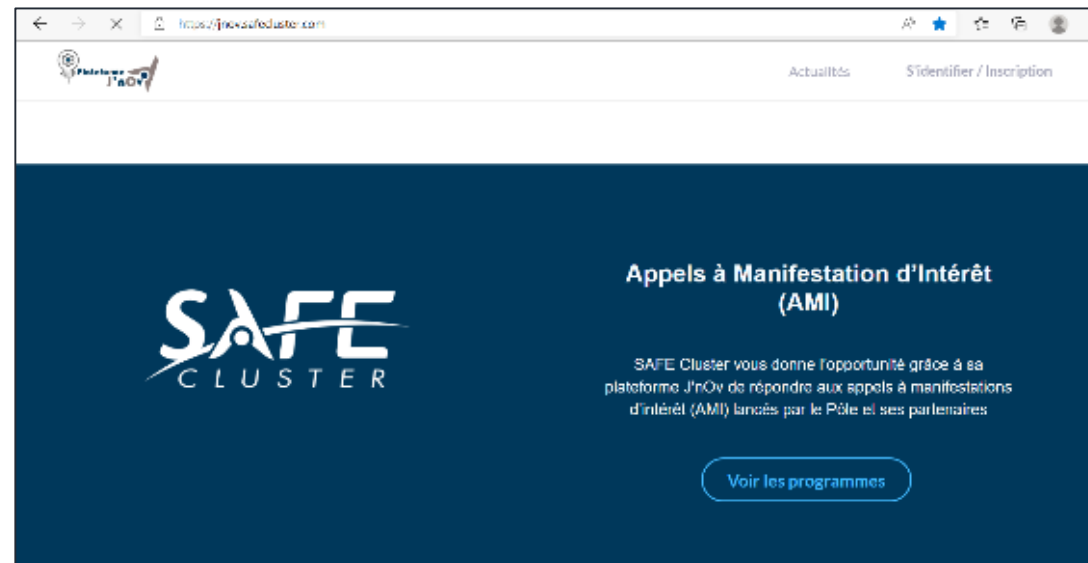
https://jnov.safecluster.com

Plateforme J'nOv

Actualités

S'identifier / Inscription

SAFE CLUSTER

Appels à Manifestation d'Intérêt (AMI)

SAFE Cluster vous donne l'opportunité grâce à sa plateforme J'nOv de répondre aux appels à manifestations d'intérêt (AMI) lancés par le Pôle et ses partenaires

Voir les programmes